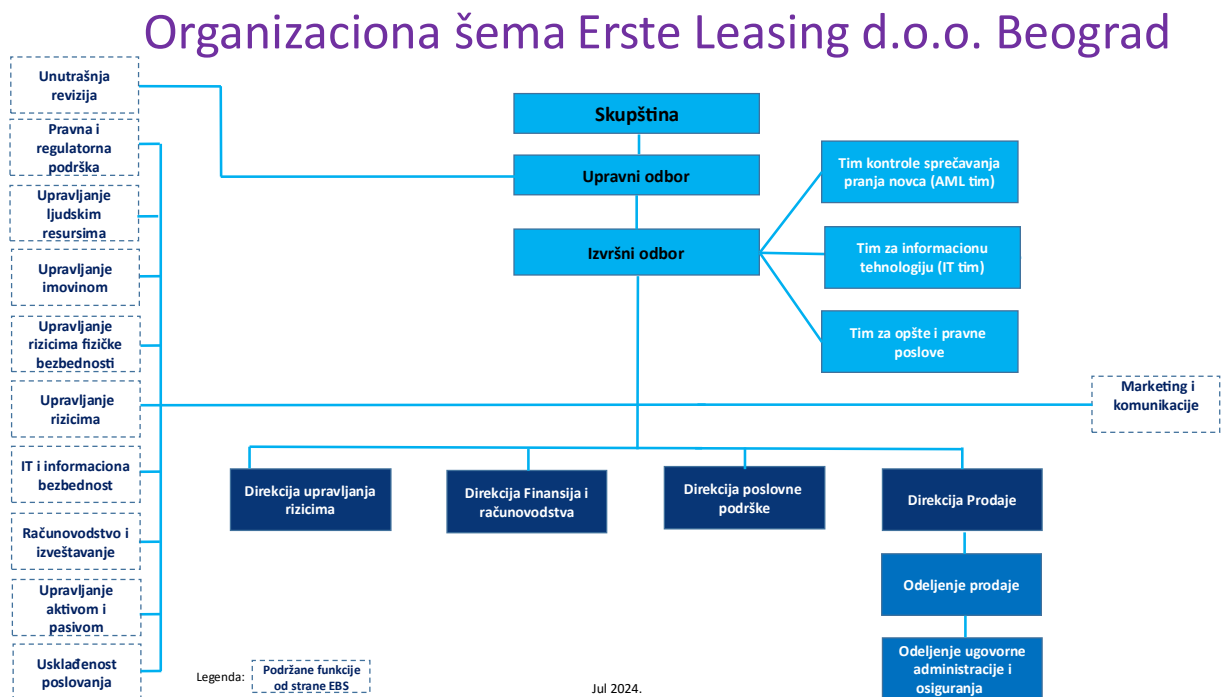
Organizaciona šema Erste Leasing d.o.o. Beograd

Unutrašnja revizija

Pravna i regulatorna podrška

Upravljanje ljudskim resursima

Upravljanje imovinom

Upravljanje rizicima fizičke bezbednosti

Upravljanje rizicima

IT i informaciona bezbednost

Računovodstvo i izveštavanje

Upravljanje aktivom i pasivom

Usklađenost poslovanja

Skupština

Upravni odbor

Izvršni odbor

Tim kontrole sprečavanja pranja novca (AML tim)

Tim za informacionu tehnologiju (IT tim)

Tim za opšte i pravne poslove

Marketing i komunikacije

Direkcija upravljanja rizicima

Direkcija Finansija i računovodstva

Direkcija poslovne podrške

Direkcija Prodaje

Odeljenje prodaje

Odeljenje ugovorne administracije i osiguranja

Legenda: Podržane funkcije od strane EBS

Jul 2024.